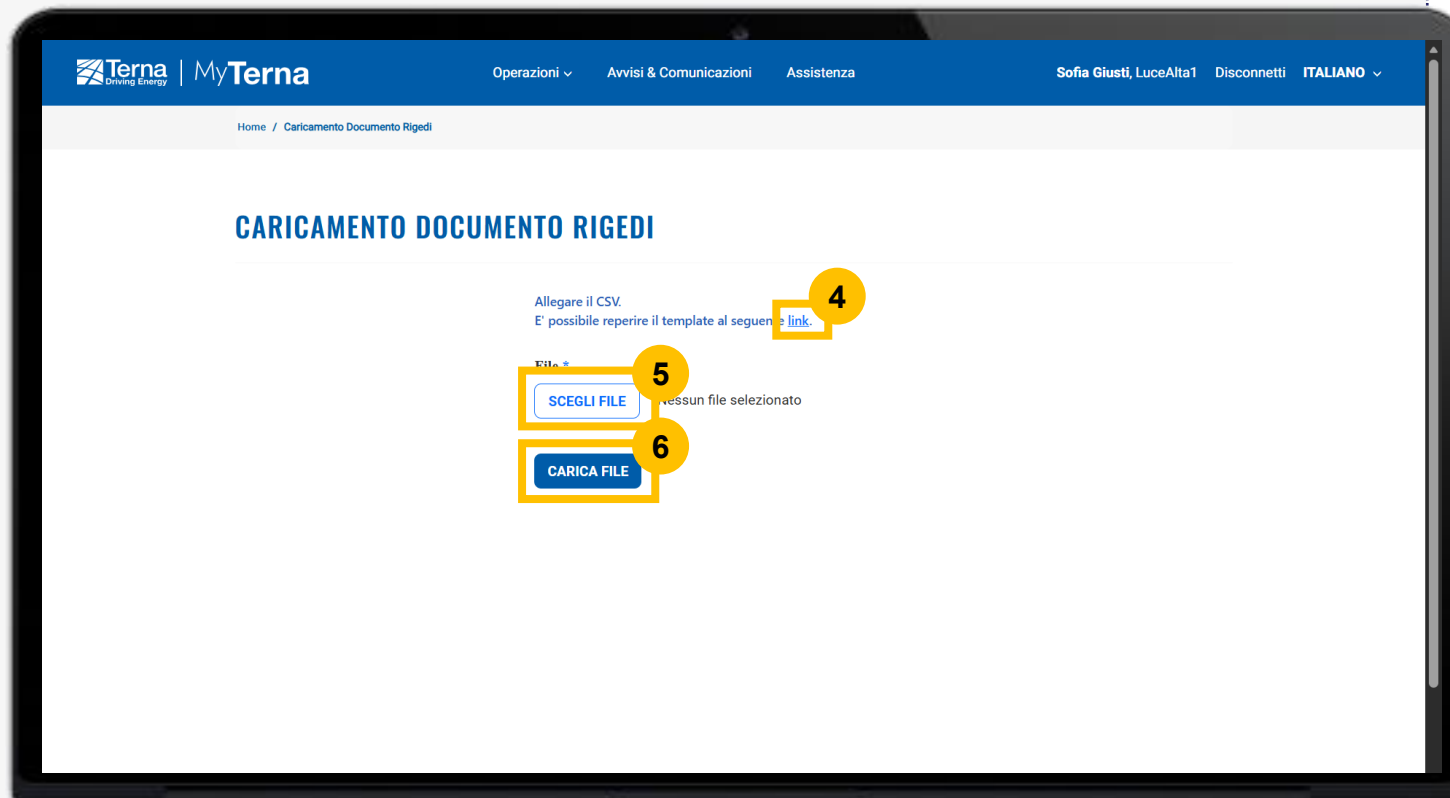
Terna Driving Energy | MyTerna

Operazioni Avvisi & Comunicazioni Assistenza

Sofia Giusti, LuceAlta1 Disconnetti ITALIANO

Home / Caricamento Documento Rigedi

CARICAMENTO DOCUMENTO RIGEDI

Allegare il CSV.
E' possibile reperire il template al seguente link.

4

File *

5

SCEGLI FILE Nessun file selezionato

6

CARICA FILE